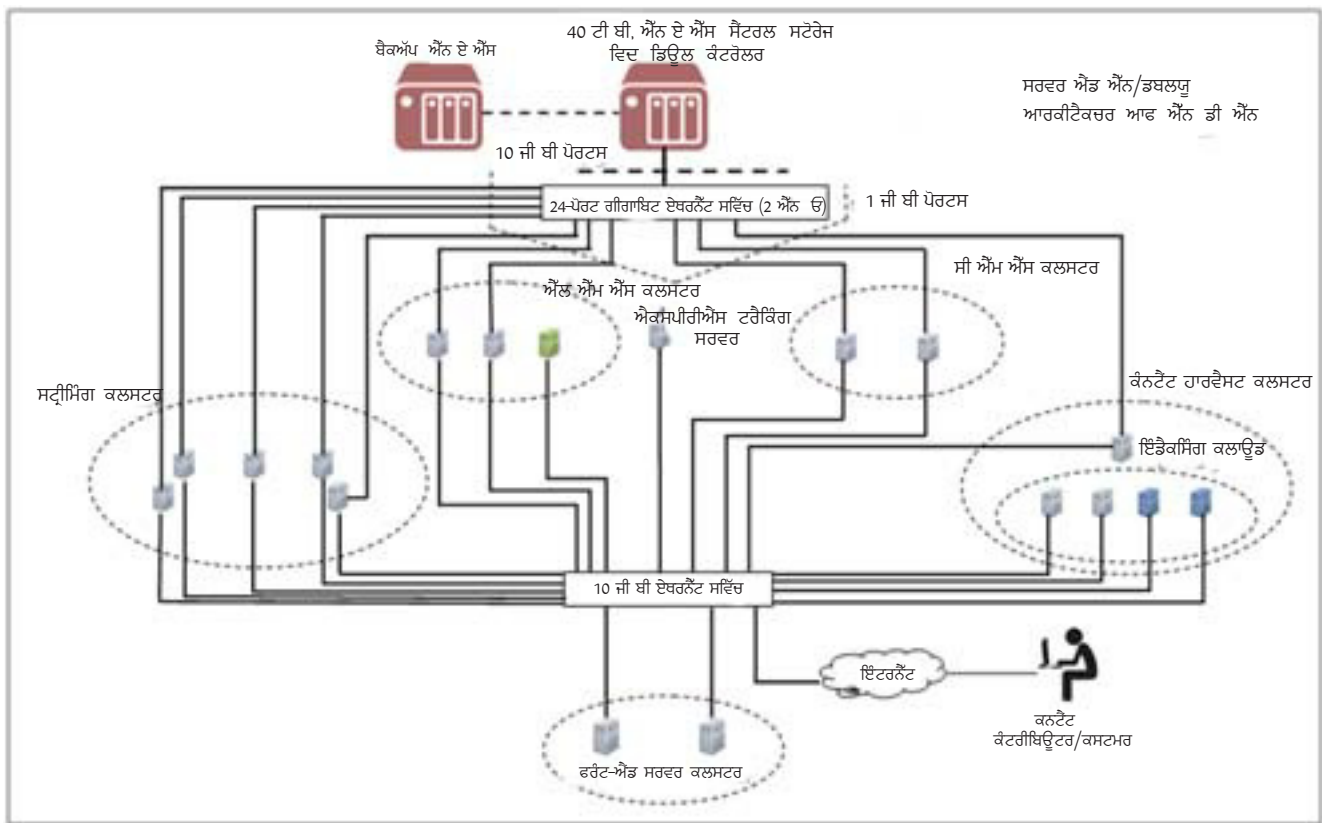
ਬੈਕਅੱਪ ਐੱਨ ਏ ਐੱਸ

40 ਟੀ ਬੀ, ਐੱਨ ਏ ਐੱਸ ਸੈਂਟਰਲ ਸਟੋਰੇਜ ਵਿਦ ਡਿਊਲ ਕੰਟਰੋਲਰ

ਸਰਵਰ ਐਂਡ ਐੱਨ/ਡਬਲਯੂ ਆਰਕੀਟੈਕਚਰ ਆਫ ਐੱਨ ਡੀ ਐੱਨ

10 ਜੀ ਬੀ ਪੋਰਟਸ

24-ਪੋਰਟ ਗੀਗਾਬਿਟ ਏਥਰਨੈੱਟ ਸਵਿੱਚ (2 ਐੱਨ ਓ)

1 ਜੀ ਬੀ ਪੋਰਟਸ

ਐੱਲ ਐੱਮ ਐੱਸ ਕਲਸਟਰ

ਸੀ ਐੱਮ ਐੱਸ ਕਲਸਟਰ

ਐਕਸਪੀਰੀਐਂਸ ਟਰੈਕਿੰਗ ਸਰਵਰ

ਸਟ੍ਰੀਮਿੰਗ ਕਲਸਟਰ

ਕੰਨਟੈਂਟ ਹਾਰਵੈਸਟ ਕਲਸਟਰ

ਇੰਡੈਕਸਿੰਗ ਕਲਾਊਡ

10 ਜੀ ਬੀ ਏਥਰਨੈੱਟ ਸਵਿੱਚ

ਇੰਟਰਨੈੱਟ

ਕਨਟੈਂਟ ਕੰਟਰੀਬਿਊਟਰ/ਕਸਟਮਰ

ਫਰੰਟ-ਐਂਡ ਸਰਵਰ ਕਲਸਟਰ